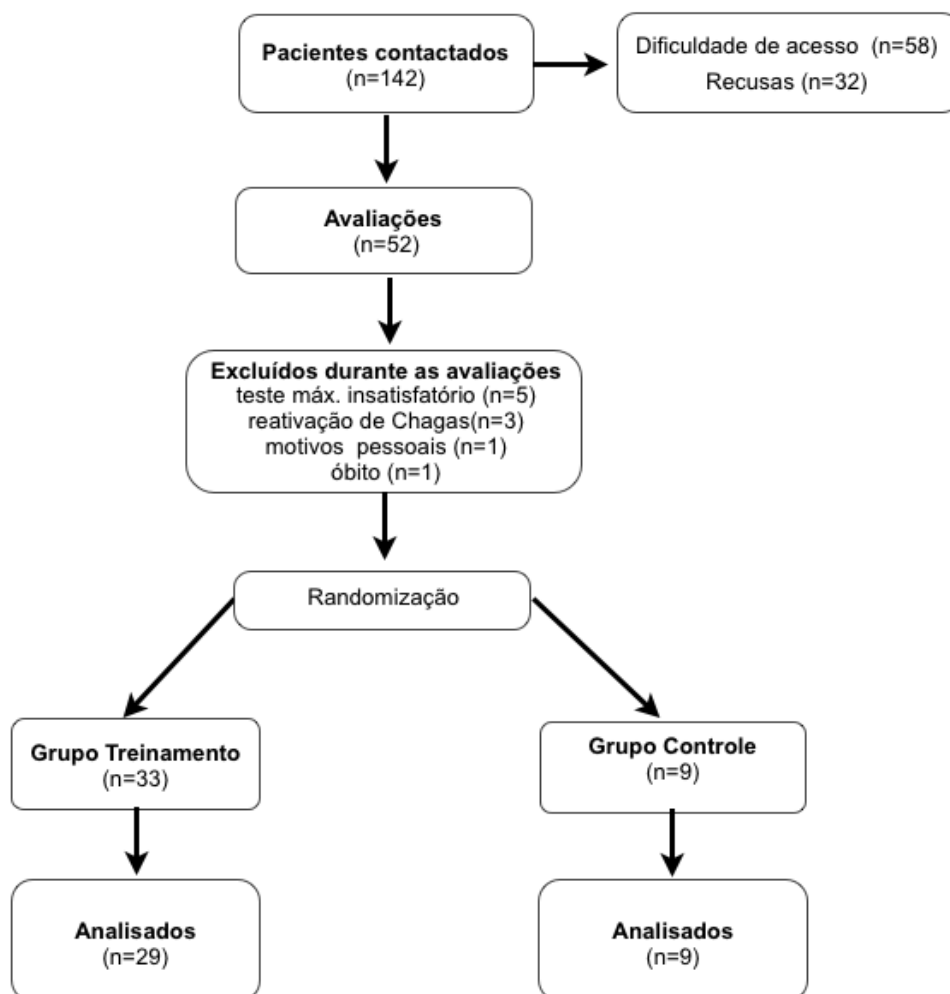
Pacientes contactados
(n=142)

Dificuldade de acesso (n=58)
Recusas (n=32)

Avaliações
(n=52)

Excluídos durante as avaliações
teste máx. insatisfatório (n=5)
reativação de Chagas(n=3)
motivos pessoais (n=1)
óbito (n=1)

Randomização

Grupo Treinamento
(n=33)

Grupo Controle
(n=9)

Analisados
(n=29)

Analisados
(n=9)